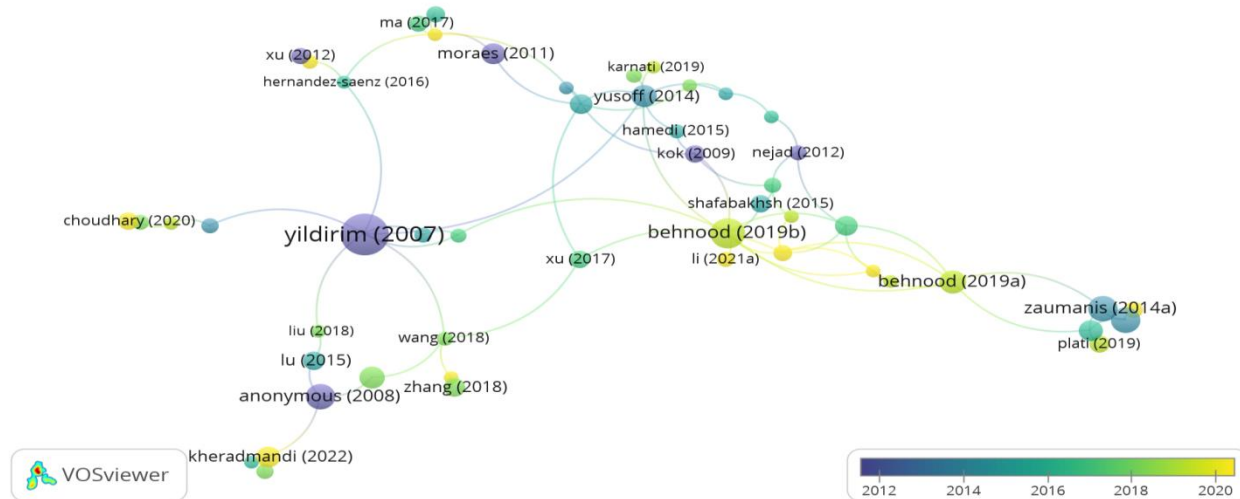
ma (2017)
xu (2012)
moraes (2011)
hernandez-saenz (2016)
karnati (2019)
yusoff (2014)
hamedi (2015)
kok (2009)
nejad (2012)
shafabakhsh (2015)
choudhary (2020)
yildirim (2007)
behnood (2019b)
xu (2017)
li (2021a)
behnood (2019a)
zaumanis (2014a)
plati (2019)
liu (2018)
wang (2018)
lu (2015)
zhang (2018)
anonymous (2008)
kheradmandi (2022)
VOSviewer
2012
2014
2016
2018
2020